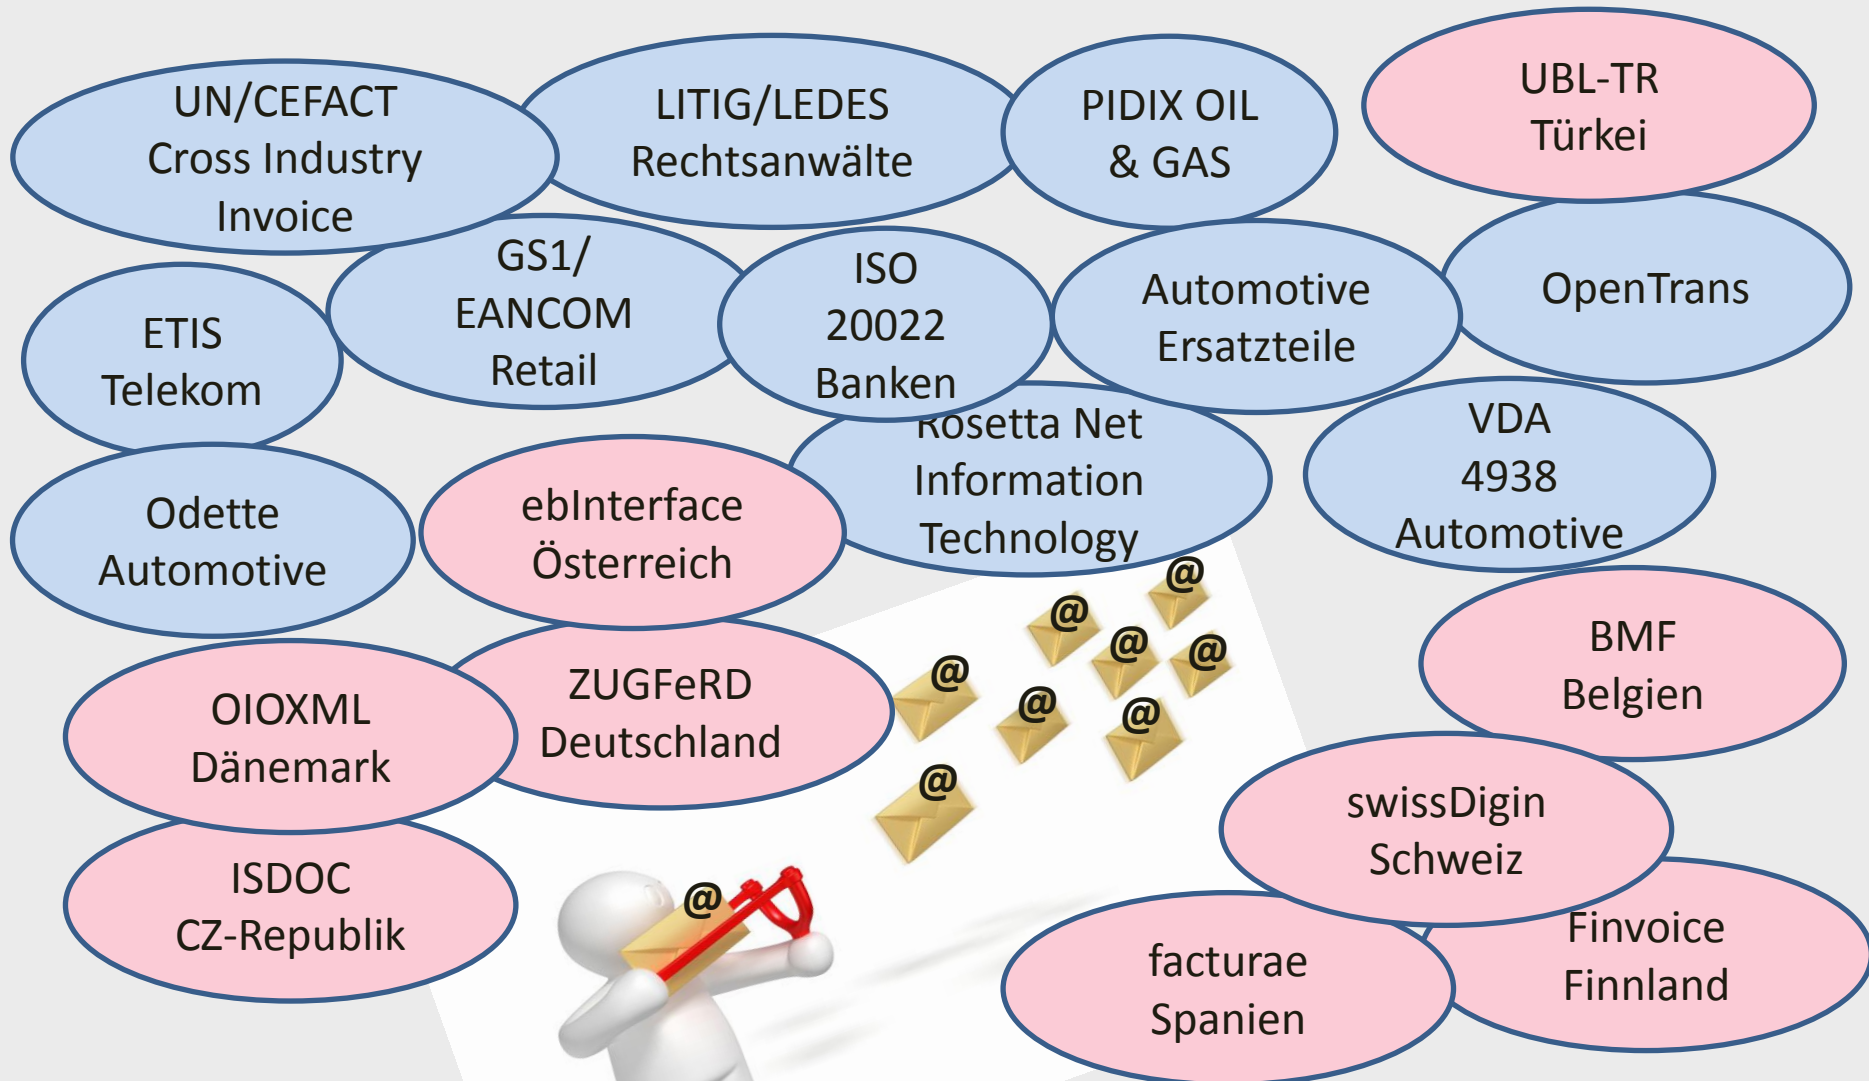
UN/CEFACT Cross Industry Invoice

LITIG/LEDES Rechtsanwälte

PIDIX OIL & GAS

UBL-TR Türkei

ETIS Telekom

GS1/ EANCOM Retail

ISO 20022 Banken

Automotive Ersatzteile

OpenTrans

Odette Automotive

ebInterface Österreich

Rosetta Net Information Technology

VDA 4938 Automotive

OIOXML Dänemark

ZUGFeRD Deutschland

BMF Belgien

ISDOC CZ-Republik

swissDigin Schweiz

facturae Spanien

Finvoice Finnland

@ @ @ @ @ @ @ @ @